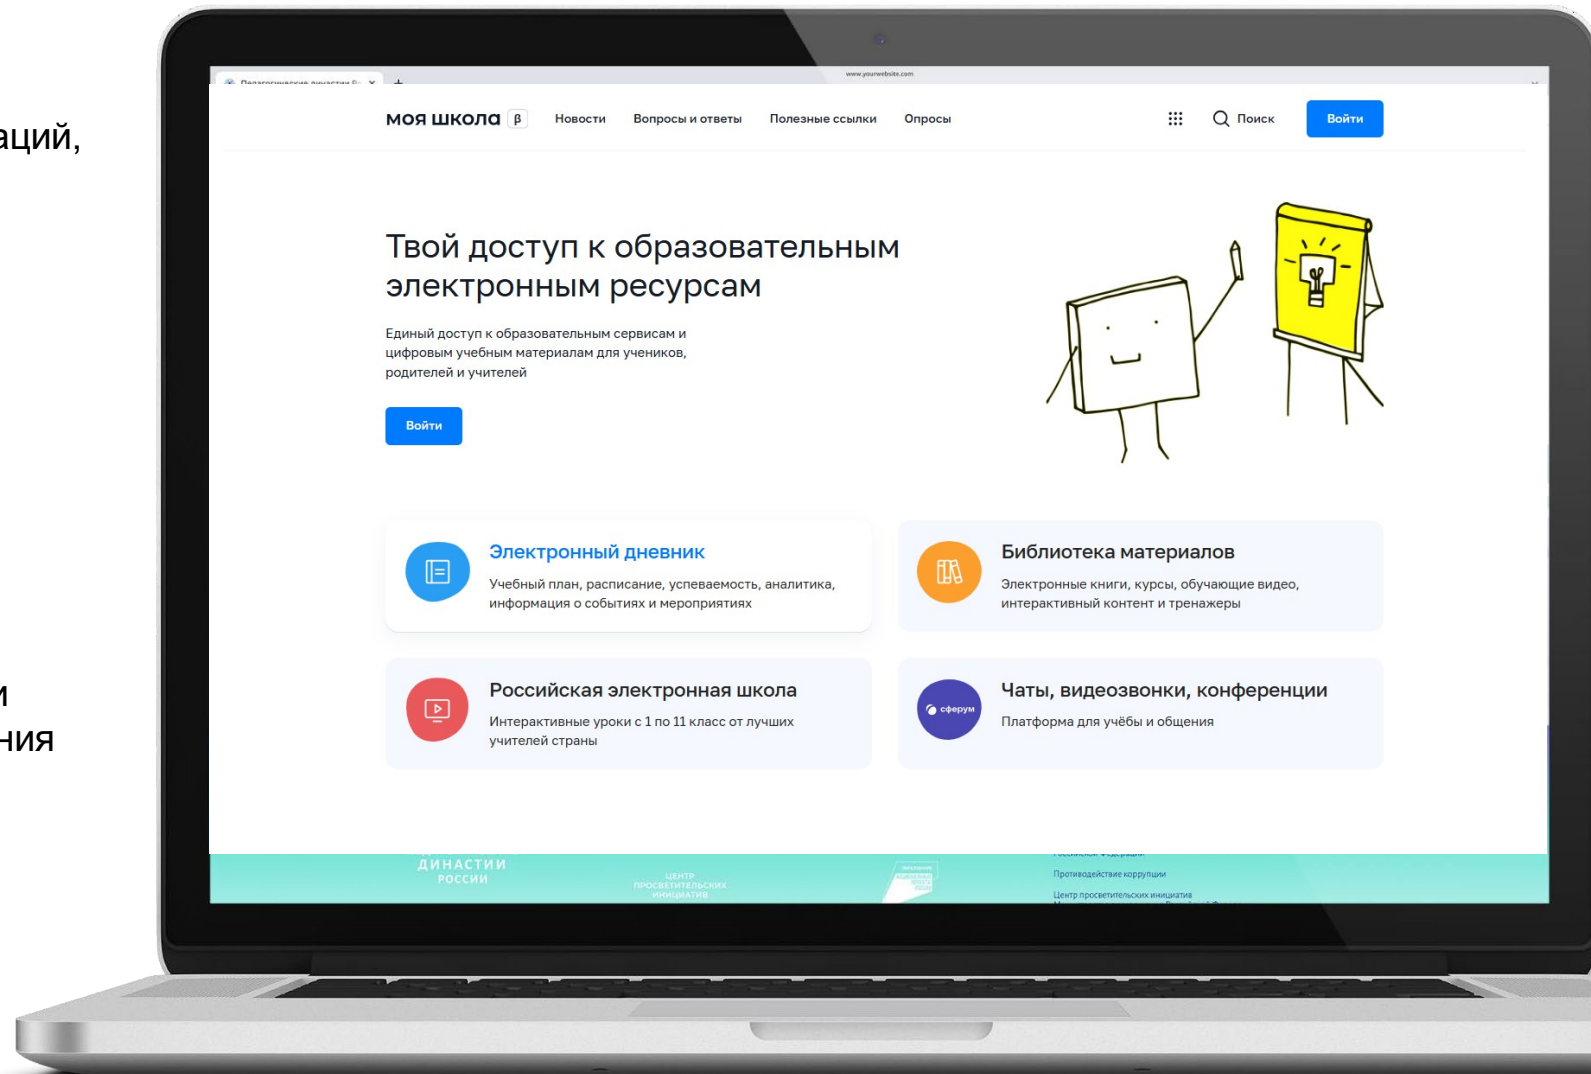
аций,

и
ния

Педагогические династии Р... × +

www.yourwebsite.com

моя школа β Новости Вопросы и ответы Полезные ссылки Опросы

Поиск Войти

Твой доступ к образовательным электронным ресурсам

Единый доступ к образовательным сервисам и цифровым учебным материалам для учеников, родителей и учителей

Войти

Электронный дневник
Учебный план, расписание, успеваемость, аналитика, информация о событиях и мероприятиях

Библиотека материалов
Электронные книги, курсы, обучающие видео, интерактивный контент и тренажеры

Российская электронная школа
Интерактивные уроки с 1 по 11 класс от лучших учителей страны

сферум

Чаты, видеозвонки, конференции
Платформа для учёбы и общения

ДИНАСТИИ РОССИИ

ЦЕНТР ПРОСВЕТИТЕЛЬСКИХ ИНИЦИАТИВ

Противодействие коррупции

Центр просветительских инициатив